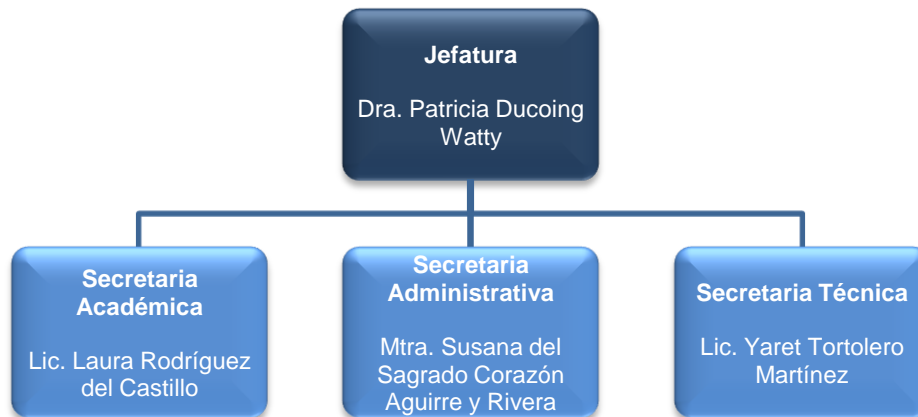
Jefatura

Dra. Patricia Ducoing Watty

Secretaria Académica

Lic. Laura Rodríguez del Castillo

Secretaria Administrativa

Mtra. Susana del Sagrado Corazón Aguirre y Rivera

Secretaria Técnica

Lic. Yaret Tortolero Martínez